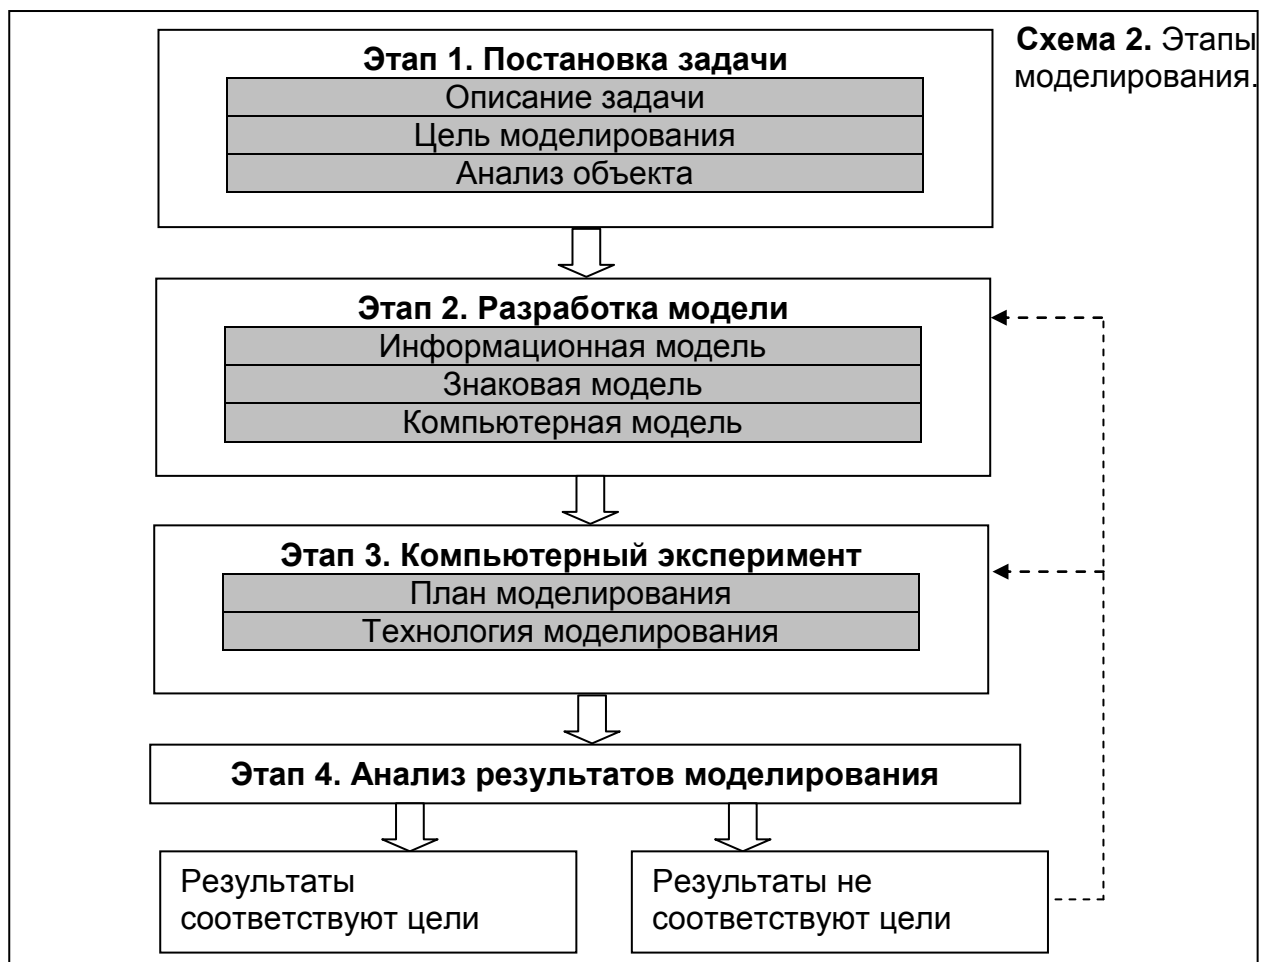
Схема 2. Этапы моделирования.

Этап 1. Постановка задачи
Описание задачи
Цель моделирования
Анализ объекта

Этап 2. Разработка модели
Информационная модель
Знаковая модель
Компьютерная модель

Этап 3. Компьютерный эксперимент
План моделирования
Технология моделирования

Этап 4. Анализ результатов моделирования

Результаты соответствуют цели

Результаты не соответствуют цели